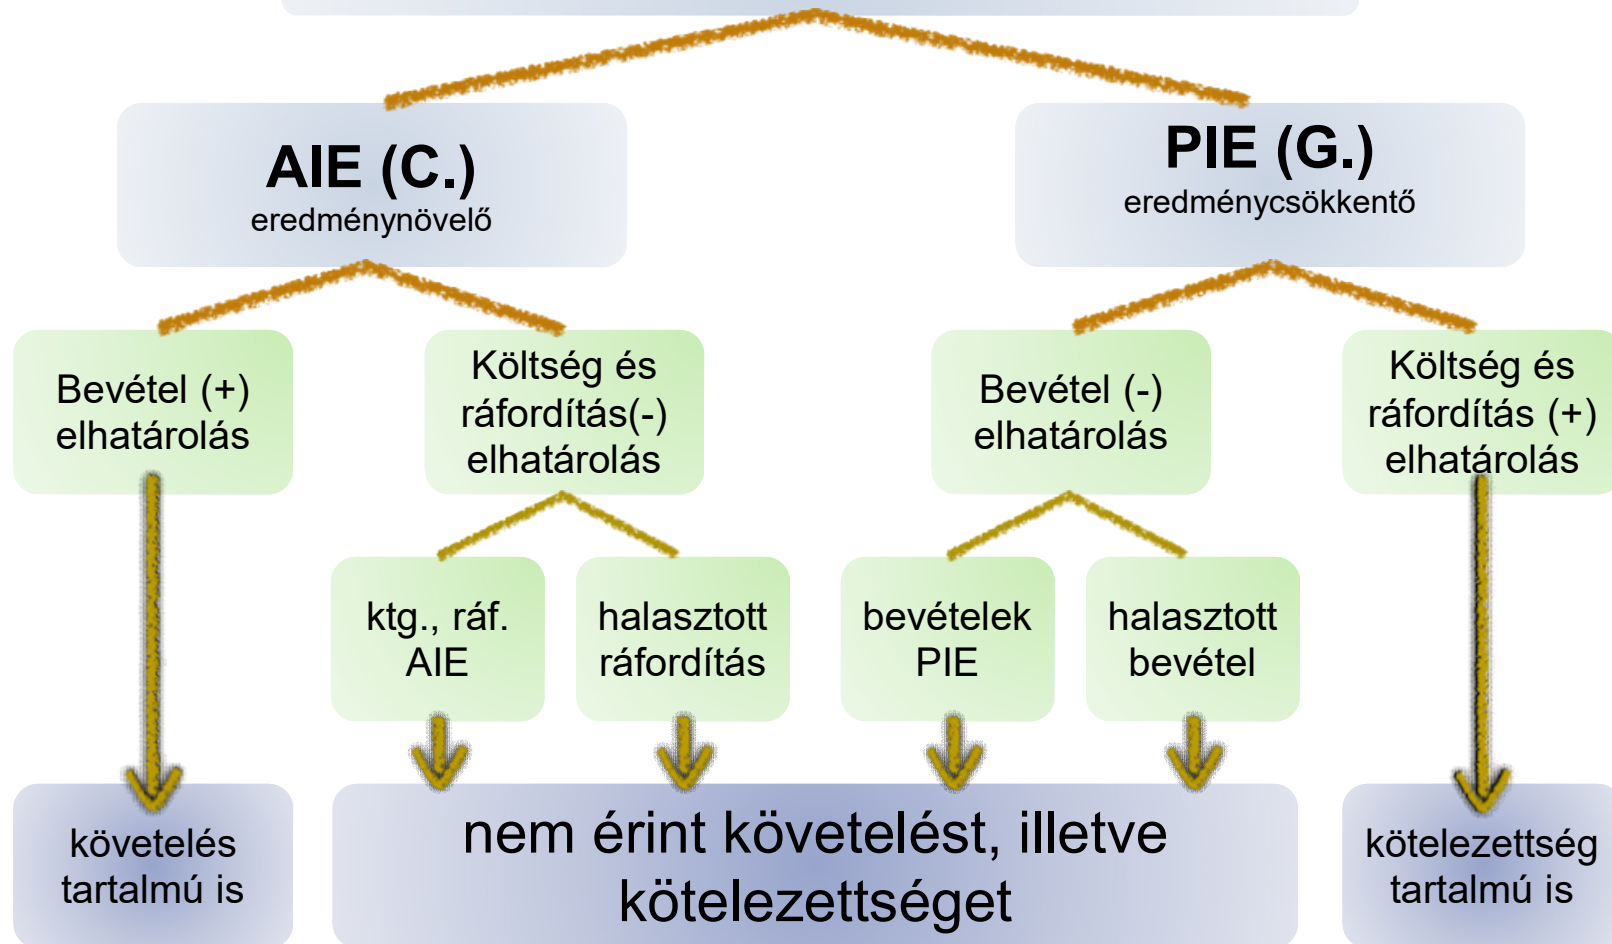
AIE (C.)
eredménynövelő

PIE (G.)
eredménycsökkentő

Bevétel (+) elhatárolás

Költség és ráfordítás(-) elhatárolás

Bevétel (-) elhatárolás

Költség és ráfordítás (+) elhatárolás

ktg., ráf. AIE

halasztott ráfordítás

bevételek PIE

halasztott bevétel

követelés tartalmú is

nem érint követelést, illetve kötelezettséget

kötelezettség tartalmú is